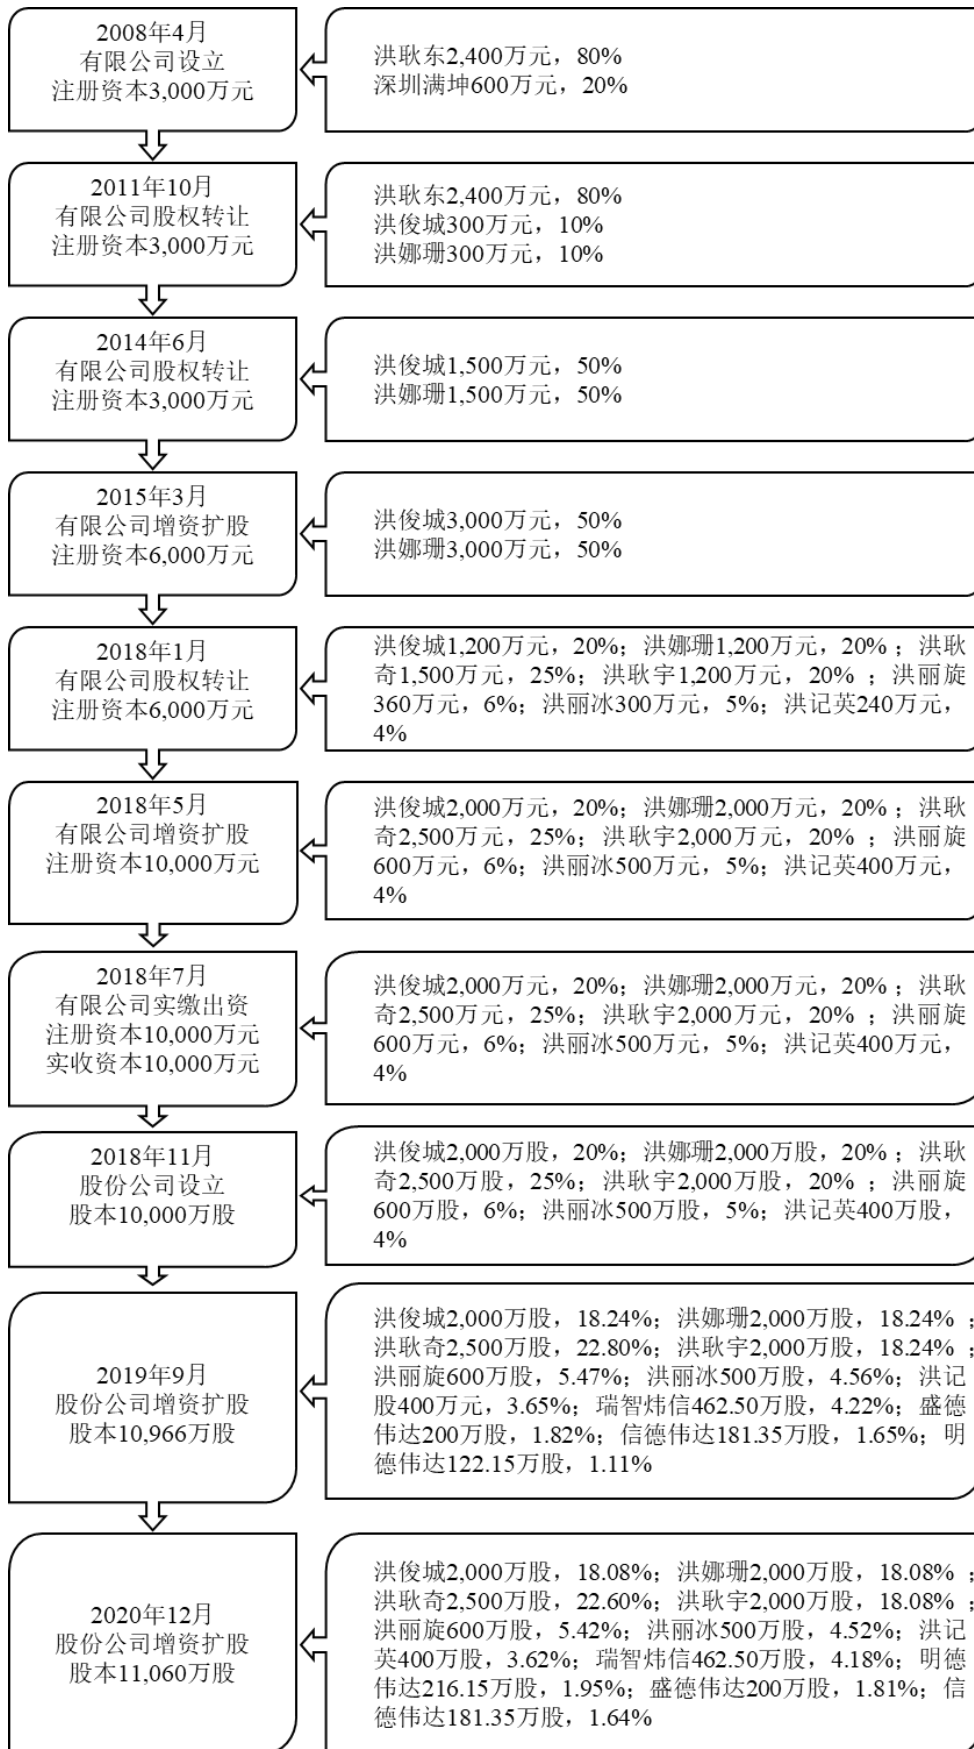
2008年4月
有限公司设立
注册资本3,000万元

洪耿东2,400万元，80%
深圳满坤600万元，20%

2011年10月
有限公司股权转让
注册资本3,000万元

洪耿东2,400万元，80%
洪俊城300万元，10%
洪娜珊300万元，10%

2014年6月
有限公司股权转让
注册资本3,000万元

洪俊城1,500万元，50%
洪娜珊1,500万元，50%

2015年3月
有限公司增资扩股
注册资本6,000万元

洪俊城3,000万元，50%
洪娜珊3,000万元，50%

2018年1月
有限公司股权转让
注册资本6,000万元

洪俊城1,200万元，20%；洪娜珊1,200万元，20%；洪耿奇1,500万元，25%；洪耿宇1,200万元，20%；洪丽旋360万元，6%；洪丽冰300万元，5%；洪记英240万元，4%

2018年5月
有限公司增资扩股
注册资本10,000万元

洪俊城2,000万元，20%；洪娜珊2,000万元，20%；洪耿奇2,500万元，25%；洪耿宇2,000万元，20%；洪丽旋600万元，6%；洪丽冰500万元，5%；洪记英400万元，4%

2018年7月
有限公司实缴出资
注册资本10,000万元
实收资本10,000万元

洪俊城2,000万元，20%；洪娜珊2,000万元，20%；洪耿奇2,500万元，25%；洪耿宇2,000万元，20%；洪丽旋600万元，6%；洪丽冰500万元，5%；洪记英400万元，4%

2018年11月
股份公司设立
股本10,000万股

洪俊城2,000万股，20%；洪娜珊2,000万股，20%；洪耿奇2,500万股，25%；洪耿宇2,000万股，20%；洪丽旋600万股，6%；洪丽冰500万股，5%；洪记英400万股，4%

2019年9月
股份公司增资扩股
股本10,966万股

洪俊城2,000万股，18.24%；洪娜珊2,000万股，18.24%；洪耿奇2,500万股，22.80%；洪耿宇2,000万股，18.24%；洪丽旋600万股，5.47%；洪丽冰500万股，4.56%；洪记股400万元，3.65%；瑞智炜信462.50万股，4.22%；盛德伟达200万股，1.82%；信德伟达181.35万股，1.65%；明德伟达122.15万股，1.11%

2020年12月
股份公司增资扩股
股本11,060万股

洪俊城2,000万股，18.08%；洪娜珊2,000万股，18.08%；洪耿奇2,500万股，22.60%；洪耿宇2,000万股，18.08%；洪丽旋600万股，5.42%；洪丽冰500万股，4.52%；洪记英400万股，3.62%；瑞智炜信462.50万股，4.18%；明德伟达216.15万股，1.95%；盛德伟达200万股，1.81%；信德伟达181.35万股，1.64%